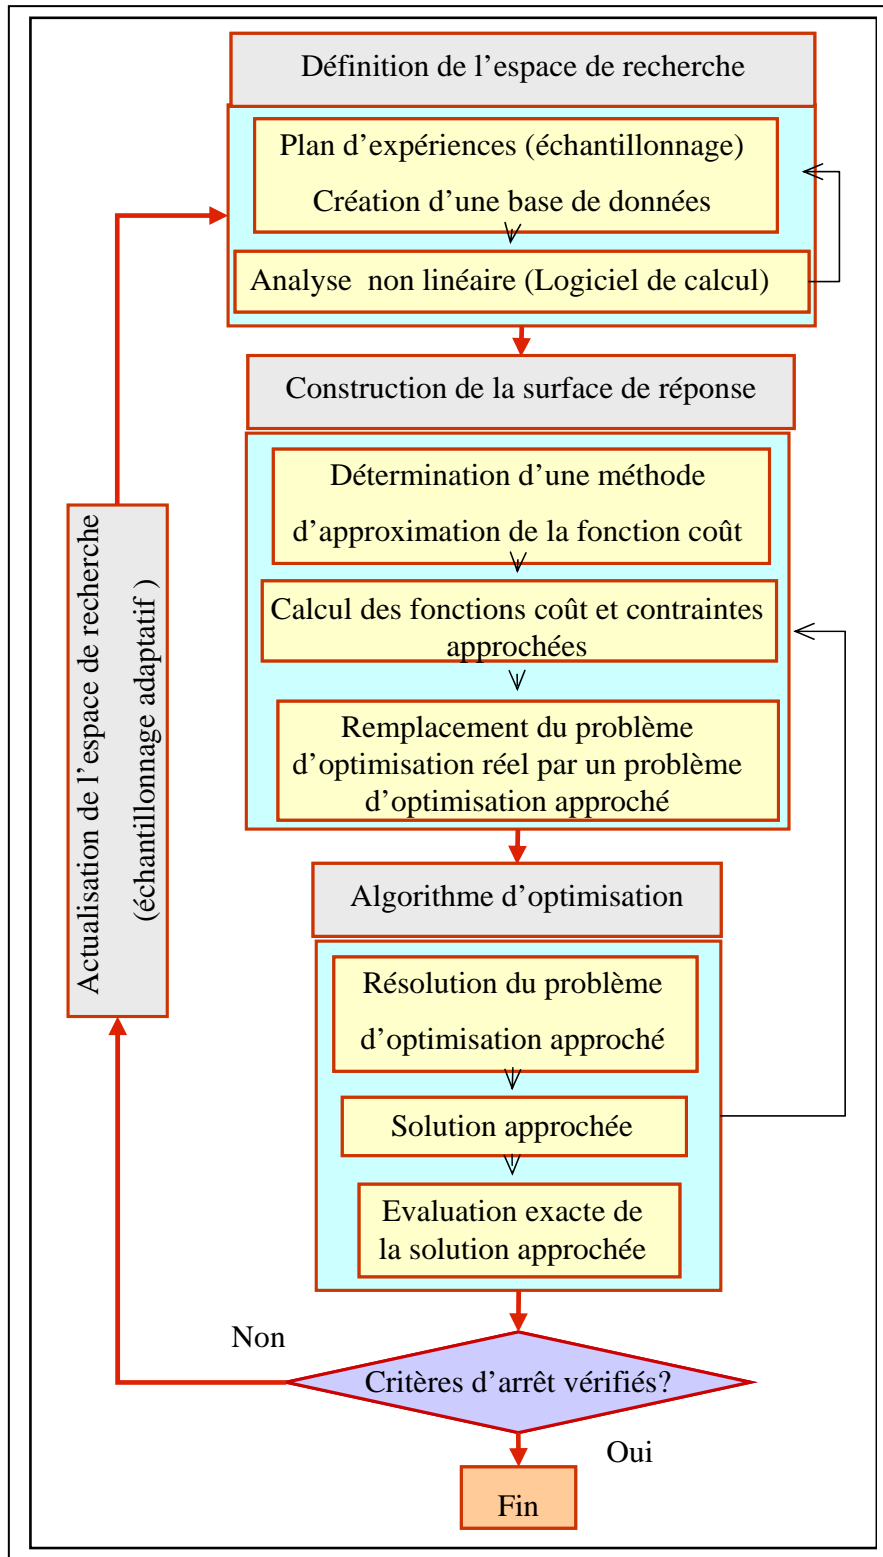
Définition de l'espace de recherche

Plan d'expériences (échantillonnage)

Création d'une base de données

Analyse non linéaire (Logiciel de calcul)

Construction de la surface de réponse

Détermination d'une méthode d'approximation de la fonction coût

Calcul des fonctions coût et contraintes approchées

Remplacement du problème d'optimisation réel par un problème d'optimisation approché

Algorithme d'optimisation

Résolution du problème d'optimisation approché

Solution approchée

Evaluation exacte de la solution approchée

Actualisation de l'espace de recherche (échantillonnage adaptatif )

Non

Critères d'arrêt vérifiés?

Oui

Fin